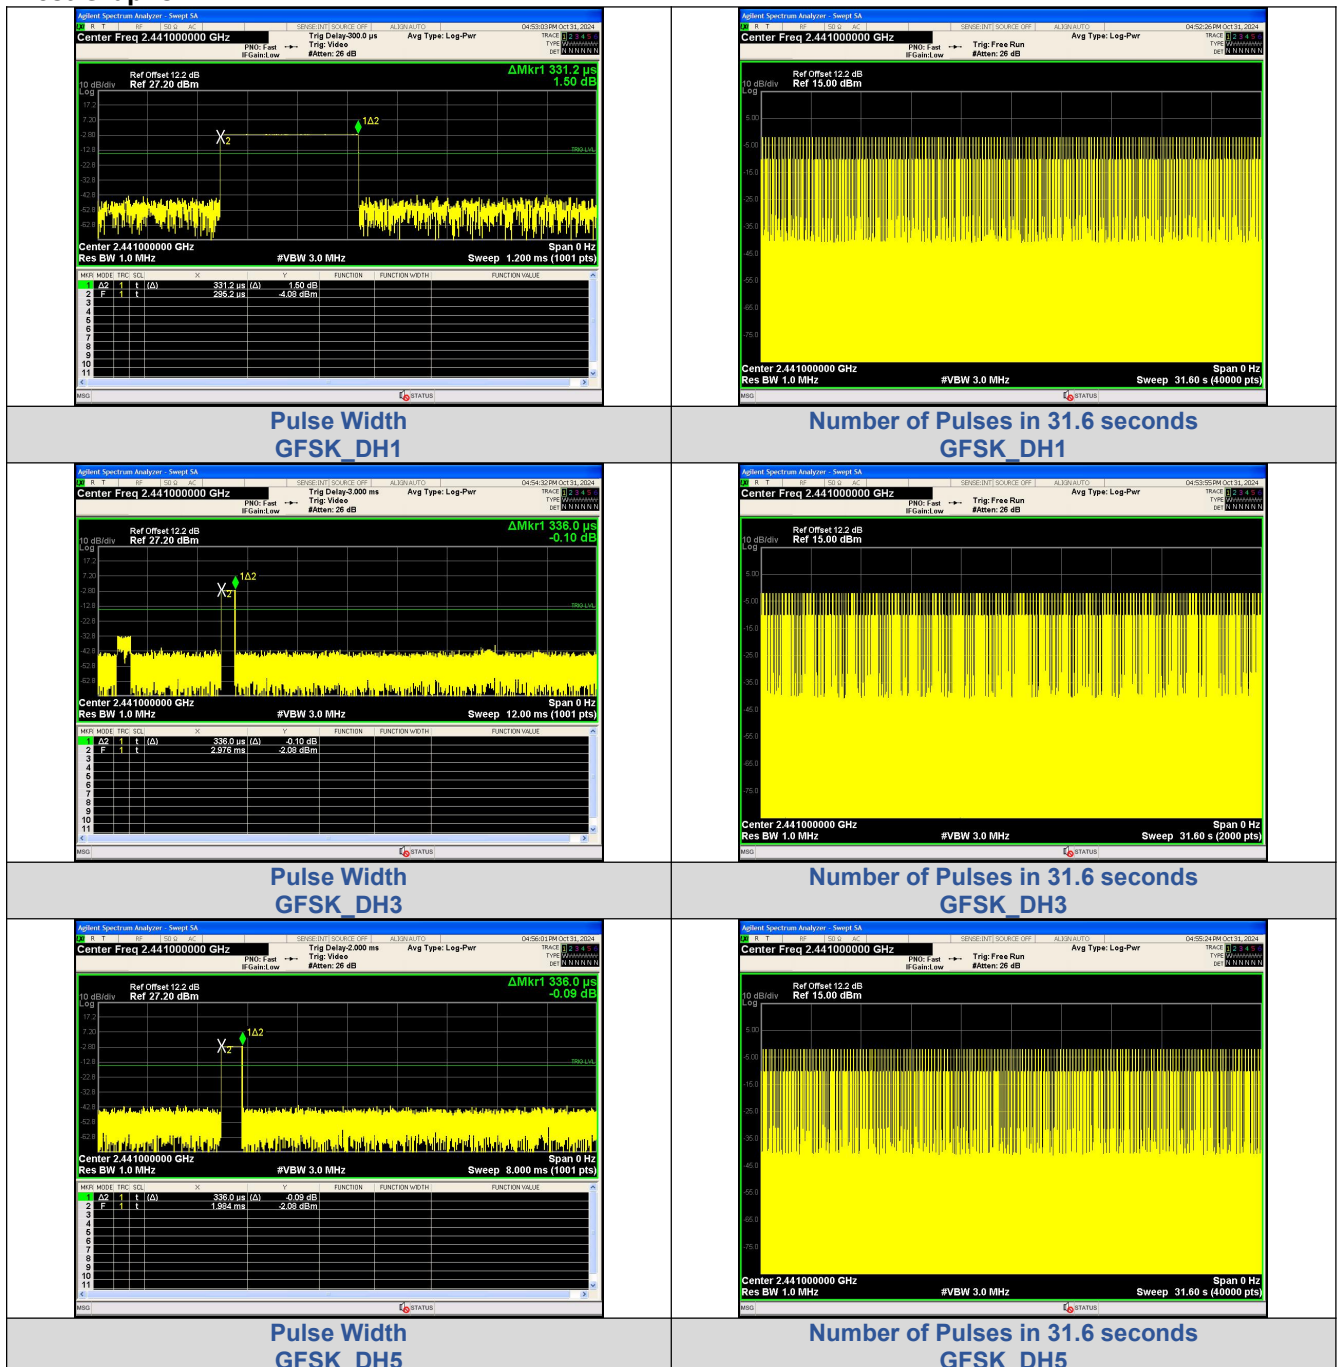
Agilent Spectrum Analyzer - Swept SA
Center Freq 2.441000000 GHz
PNO: Fast
IFGain:Low
Trig Delay-300.0 µs
Trig: Video
#Atten: 26 dB
Avg Type: Log-Pwr
04:53:03 PM Oct 31, 2024
10 dB/div Log
Ref Offset 12.2 dB
Ref 27.20 dBm
ΔMkr1 331.2 µs
1.50 dB
17.2
7.20
-2.80
-12.8
-22.8
-32.8
-42.8
-52.8
-62.8
TRIG LVL
Center 2.441000000 GHz
Res BW 1.0 MHz
#VBW 3.0 MHz
Span 0 Hz
Sweep 1.200 ms (1001 pts)

| MKR | MODE | TRC | SCL | X | Y | FUNCTION | FUNCTION WIDTH | FUNCTION VALUE |
|---|---|---|---|---|---|---|---|---|
| 1 | Δ2 | 1 | t (Δ) | 331.2 µs (Δ) | 1.50 dB | | | |
| 2 | F | 1 | t | 296.2 µs | -4.08 dBm | | | |
| 3 | | | | | | | | |
| 4 | | | | | | | | |
| 5 | | | | | | | | |
| 6 | | | | | | | | |
| 7 | | | | | | | | |
| 8 | | | | | | | | |
| 9 | | | | | | | | |
| 10 | | | | | | | | |
| 11 | | | | | | | | |

MSG STATUS

Agilent Spectrum Analyzer - Swept SA
Center Freq 2.441000000 GHz
PNO: Fast
IFGain:Low
Trig: Free Run
#Atten: 26 dB
Avg Type: Log-Pwr
04:52:26 PM Oct 31, 2024
10 dB/div Log
Ref Offset 12.2 dB
Ref 15.00 dBm
5.00
-5.00
-15.0
-25.0
-35.0
-45.0
-55.0
-65.0
-75.0
Center 2.441000000 GHz
Res BW 1.0 MHz
#VBW 3.0 MHz
Span 0 Hz
Sweep 31.60 s (40000 pts)
MSG STATUS

Pulse Width
GFSK_DH1

Number of Pulses in 31.6 seconds
GFSK_DH1

Agilent Spectrum Analyzer - Swept SA
Center Freq 2.441000000 GHz
PNO: Fast
IFGain:Low
Trig Delay-3.000 ms
Trig: Video
#Atten: 26 dB
Avg Type: Log-Pwr
04:54:32 PM Oct 31, 2024
10 dB/div Log
Ref Offset 12.2 dB
Ref 27.20 dBm
ΔMkr1 336.0 µs
-0.10 dB
17.2
7.20
-2.80
-12.8
-22.8
-32.8
-42.8
-52.8
-62.8
TRIG LVL
Center 2.441000000 GHz
Res BW 1.0 MHz
#VBW 3.0 MHz
Span 0 Hz
Sweep 12.00 ms (1001 pts)

| MKR | MODE | TRC | SCL | X | Y | FUNCTION | FUNCTION WIDTH | FUNCTION VALUE |
|---|---|---|---|---|---|---|---|---|
| 1 | Δ2 | 1 | t (Δ) | 336.0 µs (Δ) | -0.10 dB | | | |
| 2 | F | 1 | t | 2.976 ms | -2.08 dBm | | | |
| 3 | | | | | | | | |
| 4 | | | | | | | | |
| 5 | | | | | | | | |
| 6 | | | | | | | | |
| 7 | | | | | | | | |
| 8 | | | | | | | | |
| 9 | | | | | | | | |
| 10 | | | | | | | | |
| 11 | | | | | | | | |

MSG STATUS

Agilent Spectrum Analyzer - Swept SA
Center Freq 2.441000000 GHz
PNO: Fast
IFGain:Low
Trig: Free Run
#Atten: 26 dB
Avg Type: Log-Pwr
04:53:55 PM Oct 31, 2024
10 dB/div Log
Ref Offset 12.2 dB
Ref 15.00 dBm
5.00
-5.00
-15.0
-25.0
-35.0
-45.0
-55.0
-65.0
-75.0
Center 2.441000000 GHz
Res BW 1.0 MHz
#VBW 3.0 MHz
Span 0 Hz
Sweep 31.60 s (2000 pts)
MSG STATUS

Pulse Width
GFSK_DH3

Number of Pulses in 31.6 seconds
GFSK_DH3

Agilent Spectrum Analyzer - Swept SA
Center Freq 2.441000000 GHz
PNO: Fast
IFGain:Low
Trig Delay-2.000 ms
Trig: Video
#Atten: 26 dB
Avg Type: Log-Pwr
04:56:01 PM Oct 31, 2024
10 dB/div Log
Ref Offset 12.2 dB
Ref 27.20 dBm
ΔMkr1 336.0 µs
-0.09 dB
17.2
7.20
-2.80
-12.8
-22.8
-32.8
-42.8
-52.8
-62.8
TRIG LVL
Center 2.441000000 GHz
Res BW 1.0 MHz
#VBW 3.0 MHz
Span 0 Hz
Sweep 8.000 ms (1001 pts)

| MKR | MODE | TRC | SCL | X | Y | FUNCTION | FUNCTION WIDTH | FUNCTION VALUE |
|---|---|---|---|---|---|---|---|---|
| 1 | Δ2 | 1 | t (Δ) | 336.0 µs (Δ) | -0.09 dB | | | |
| 2 | F | 1 | t | 1.984 ms | -2.08 dBm | | | |
| 3 | | | | | | | | |
| 4 | | | | | | | | |
| 5 | | | | | | | | |
| 6 | | | | | | | | |
| 7 | | | | | | | | |
| 8 | | | | | | | | |
| 9 | | | | | | | | |
| 10 | | | | | | | | |
| 11 | | | | | | | | |

MSG STATUS

Agilent Spectrum Analyzer - Swept SA
Center Freq 2.441000000 GHz
PNO: Fast
IFGain:Low
Trig: Free Run
#Atten: 26 dB
Avg Type: Log-Pwr
04:55:24 PM Oct 31, 2024
10 dB/div Log
Ref Offset 12.2 dB
Ref 15.00 dBm
5.00
-5.00
-15.0
-25.0
-35.0
-45.0
-55.0
-65.0
-75.0
Center 2.441000000 GHz
Res BW 1.0 MHz
#VBW 3.0 MHz
Span 0 Hz
Sweep 31.60 s (40000 pts)
MSG STATUS

Pulse Width
GFSK_DH5

Number of Pulses in 31.6 seconds
GFSK_DH5